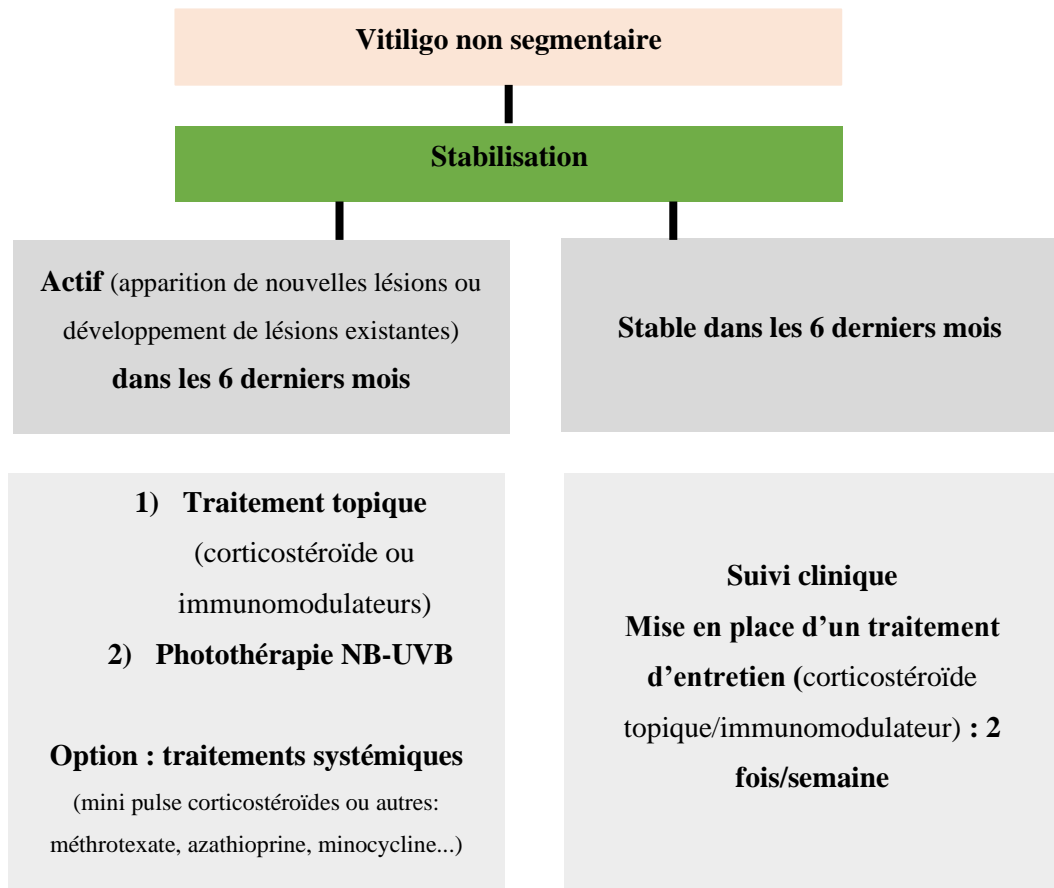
Vitiligo non segmentaire

Stabilisation

Actif (apparition de nouvelles lésions ou développement de lésions existantes) dans les 6 derniers mois

Stable dans les 6 derniers mois

1) Traitement topique (corticostéroïde ou immunomodulateurs)
2) Photothérapie NB-UVB

Option : traitements systémiques
(mini pulse corticostéroïdes ou autres: méthrotexate, azathioprine, minocycline...)

Suivi clinique
Mise en place d'un traitement d'entretien (corticostéroïde topique/immunomodulateur) : 2 fois/semaine